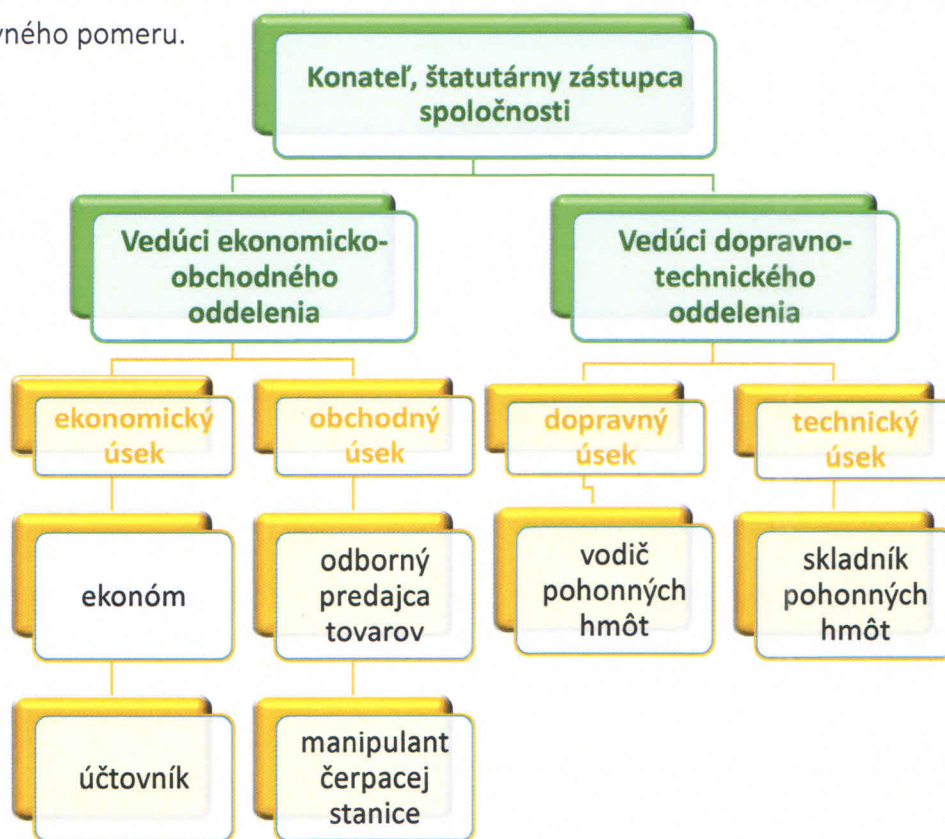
vného pomeru.

Konateľ, štatutárny zástupca spoločnosti

Vedúci ekonomicko-obchodného oddelenia

Vedúci dopravno-technického oddelenia

ekonomický úsek

obchodný úsek

dopravný úsek

technický úsek

ekonóm

odborný predajca tovarov

vodič pohonných hmôt

skladník pohonných hmôt

účtovník

manipulant čerpacej stanice